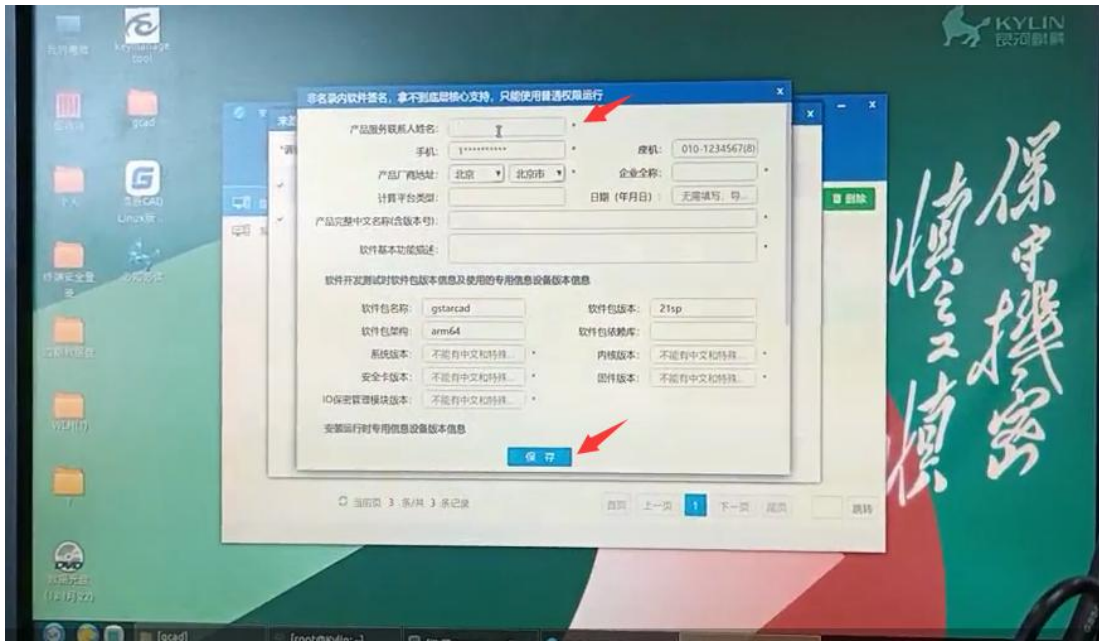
KYLIN
银河麒麟

keymanage tool

gcad

浩辰CAD Linux版

非名录内软件签名，拿不到底层核心支持，只能使用普通权限运行

产品服务联系人姓名: *
手机: 1********** *
座机: 010-1234567(8)
产品厂商地址: 北京 北京市 *
企业全称:
计算平台类型:
日期（年月日）: 无需填写，导...
产品完整中文名称(含版本号): *
软件基本功能描述: *

软件开发测试时软件包版本信息及使用的专用信息设备版本信息

软件包名称: gstarcad
软件包版本: 21sp
软件包架构: arm64
软件包依赖库:
系统版本: 不能有中文和特殊... *
内核版本: 不能有中文和特殊... *
安全卡版本: 不能有中文和特殊... *
固件版本: 不能有中文和特殊... *
IO保密管理模块版本: 不能有中文和特殊... *

安装运行时专用信息设备版本信息

保 存

删除

当前页 3 条/共 3 条记录

首页 上一页 1 下一页 尾页 跳转

保守機密
慎之又慎

[gcad]
[root@kylin: ~]